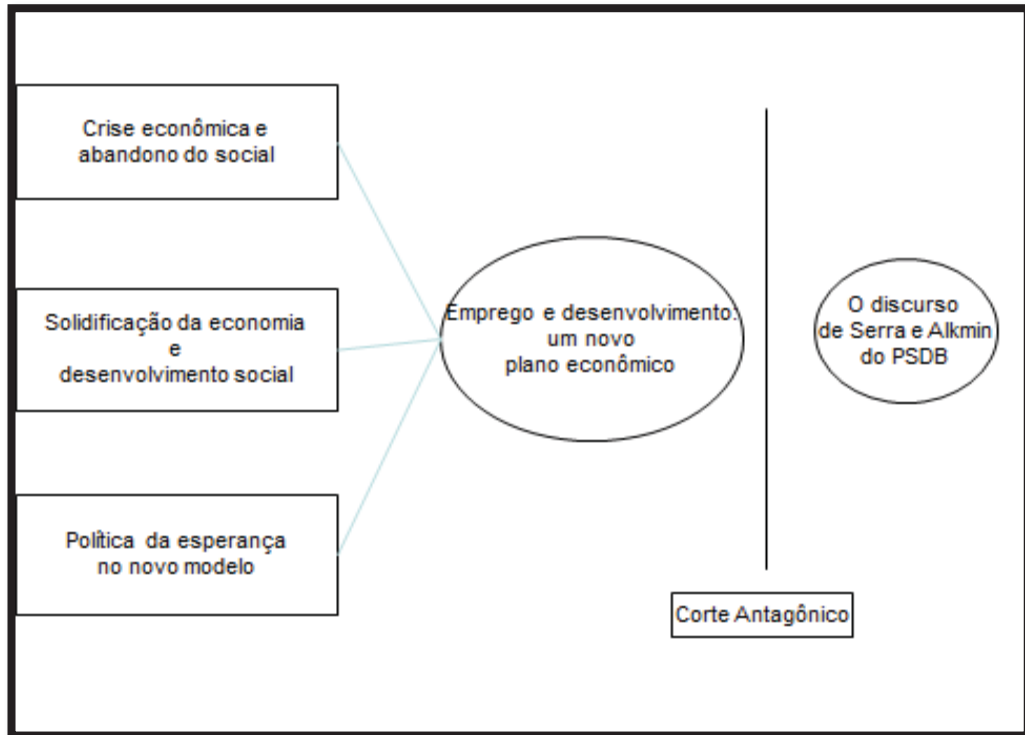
Crise econômica e abandono do social

Solidificação da economia e desenvolvimento social

Política da esperança no novo modelo

Emprego e desenvolvimento: um novo plano econômico

O discurso de Serra e Alkmin do PSDB

Corte Antagônico